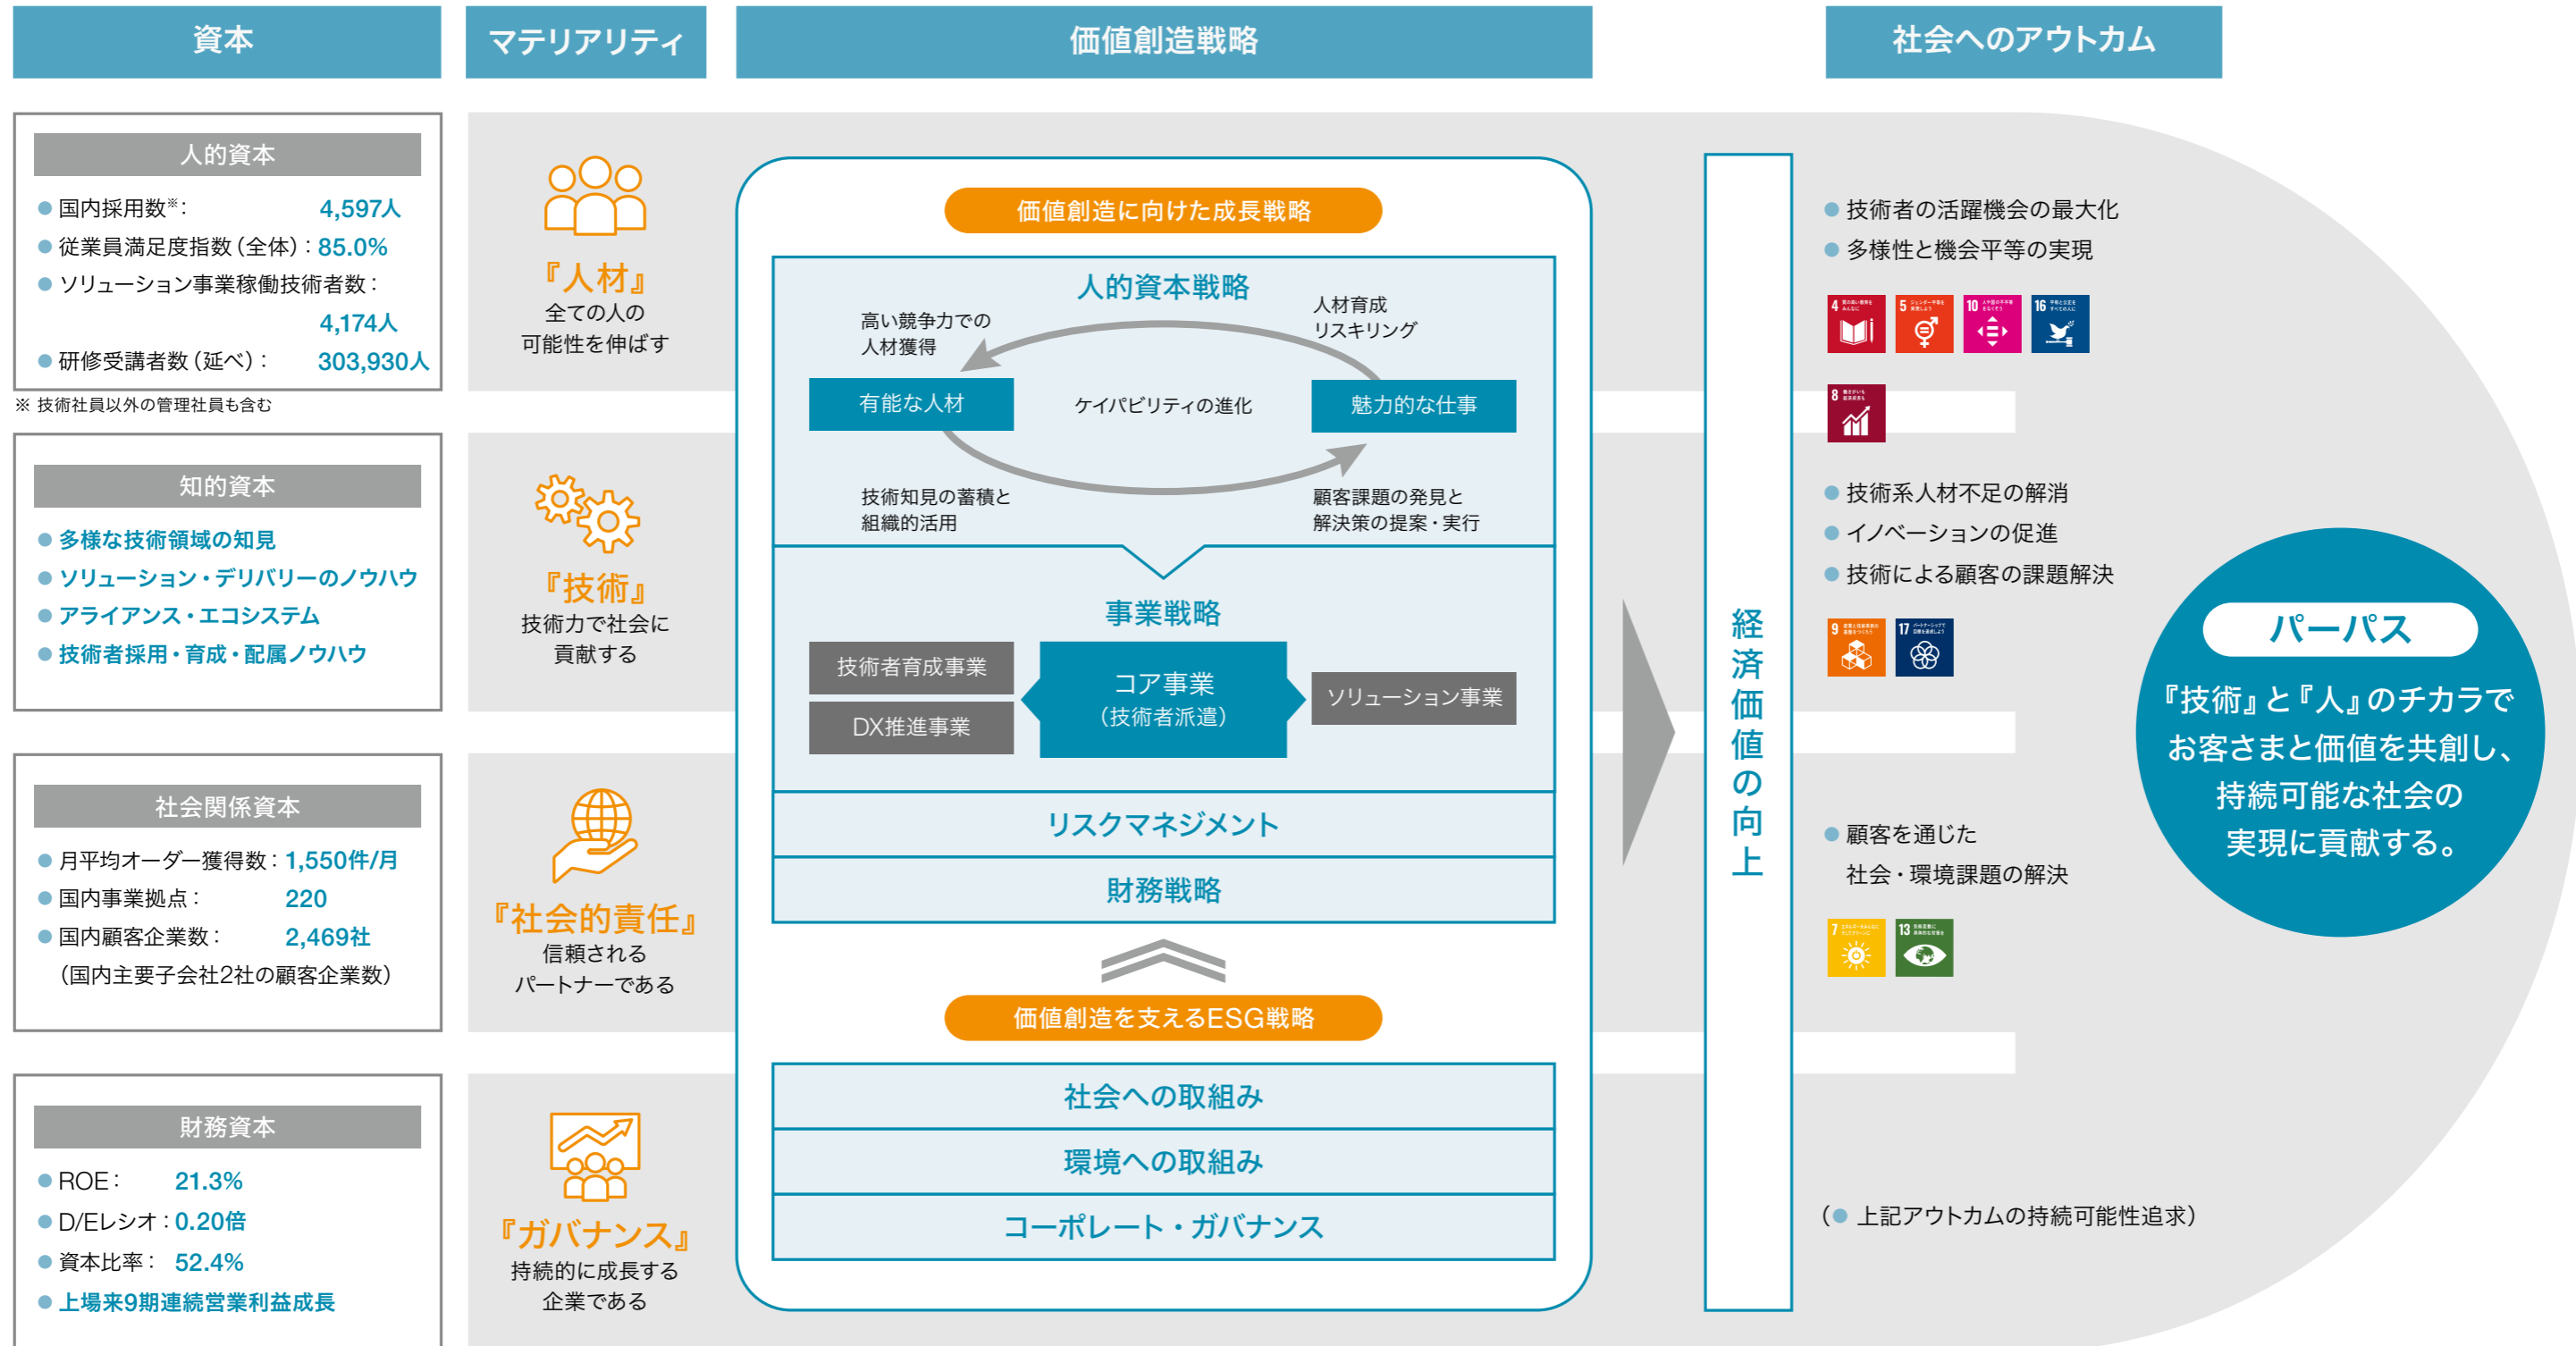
資本

マテリアリティ

価値創造戦略

社会へのアウトカム

人的資本

● 国内採用数※： 4,597人
● 従業員満足度指数（全体）：85.0%
● ソリューション事業稼働技術者数： 4,174人
● 研修受講者数（延べ）： 303,930人

※ 技術社員以外の管理社員も含む

知的資本

● 多様な技術領域の知見
● ソリューション・デリバリーのノウハウ
● アライアンス・エコシステム
● 技術者採用・育成・配属ノウハウ

社会関係資本

● 月平均オーダー獲得数：1,550件/月
● 国内事業拠点： 220
● 国内顧客企業数： 2,469社
（国内主要子会社2社の顧客企業数）

財務資本

● ROE： 21.3%
● D/Eレシオ：0.20倍
● 資本比率： 52.4%
● 上場来9期連続営業利益成長

『人材』
全ての人の可能性を伸ばす

『技術』
技術力で社会に貢献する

『社会的責任』
信頼されるパートナーである

『ガバナンス』
持続的に成長する企業である

価値創造に向けた成長戦略

人的資本戦略

高い競争力での人材獲得

人材育成
リスキリング

有能な人材

ケイパビリティの進化

魅力的な仕事

技術知見の蓄積と組織的活用

顧客課題の発見と解決策の提案・実行

事業戦略

技術者育成事業

DX推進事業

コア事業
（技術者派遣）

ソリューション事業

リスクマネジメント

財務戦略

価値創造を支えるESG戦略

社会への取組み

環境への取組み

コーポレート・ガバナンス

経済価値の向上

● 技術者の活躍機会の最大化
● 多様性と機会平等の実現

● 技術系人材不足の解消
● イノベーションの促進
● 技術による顧客の課題解決

● 顧客を通じた社会・環境課題の解決

（● 上記アウトカムの持続可能性追求）

パーパス

『技術』と『人』のチカラでお客さまと価値を共創し、持続可能な社会の実現に貢献する。